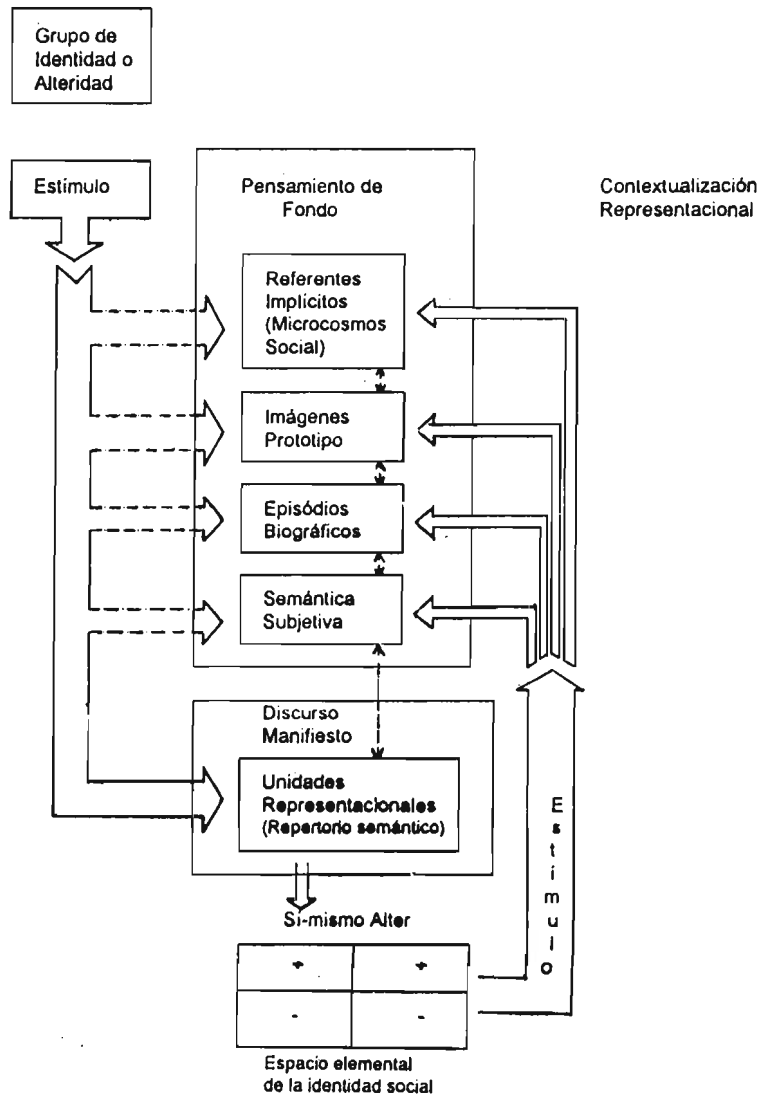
Grupo de Identidad o Alteridad

Estímulo

Pensamiento de Fondo

Contextualización Representacional

Referentes Implícitos (Microcosmos Social)

Imágenes Prototipo

Episódios Biográficos

Semántica Subjetiva

Discurso Manifiesto

Unidades Representacionales (Repertorio semántico)

E
s
t
í
m
u
l
o

Sí-mismo Alter

| + | + |
|---|---|
| - | - |

Espacio elemental de la identidad social